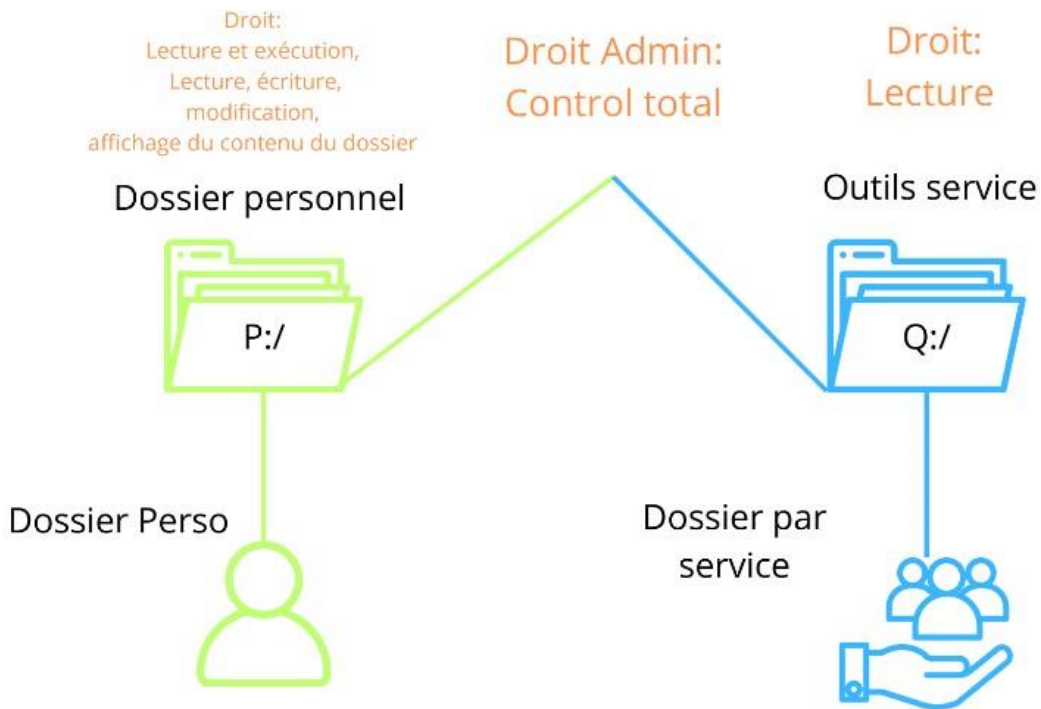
Droit:
Lecture et exécution,
Lecture, écriture,
modification,
affichage du contenu du dossier

Droit Admin:
Control total

Droit:
Lecture

Dossier personnel

Outils service

P:/

Q:/

Dossier Perso

Dossier par service